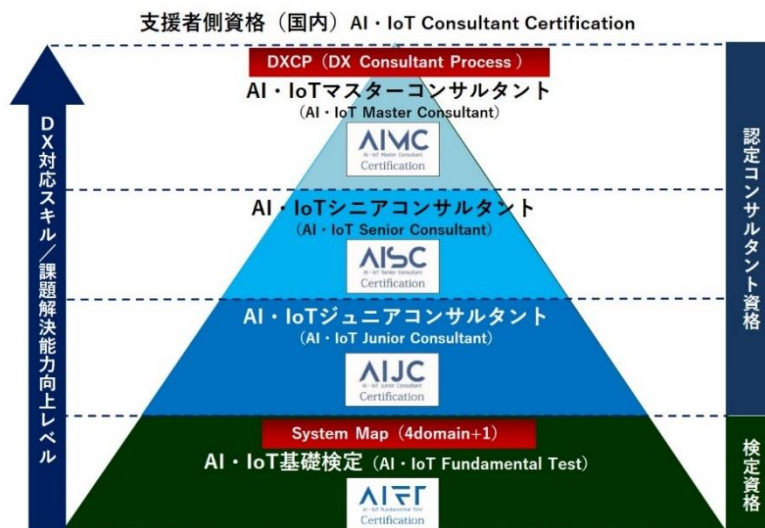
支援者側資格（国内）AI・IoT Consultant Certification

DX対応スキル／課題解決能力向上レベル

DXCP（DX Consultant Process）

AI・IoTマスターコンサルタント
（AI・IoT Master Consultant）

AIMC
AI・IoT Master Consultant
Certification

AI・IoTシニアコンサルタント
（AI・IoT Senior Consultant）

AISC
AI・IoT Senior Consultant
Certification

AI・IoTジュニアコンサルタント
（AI・IoT Junior Consultant）

AIJC
AI・IoT Junior Consultant
Certification

System Map（4domain+1）

AI・IoT基礎検定（AI・IoT Fundamental Test）

AIFT
AI・IoT Fundamental Test
Certification

認定コンサルタント資格

検定資格